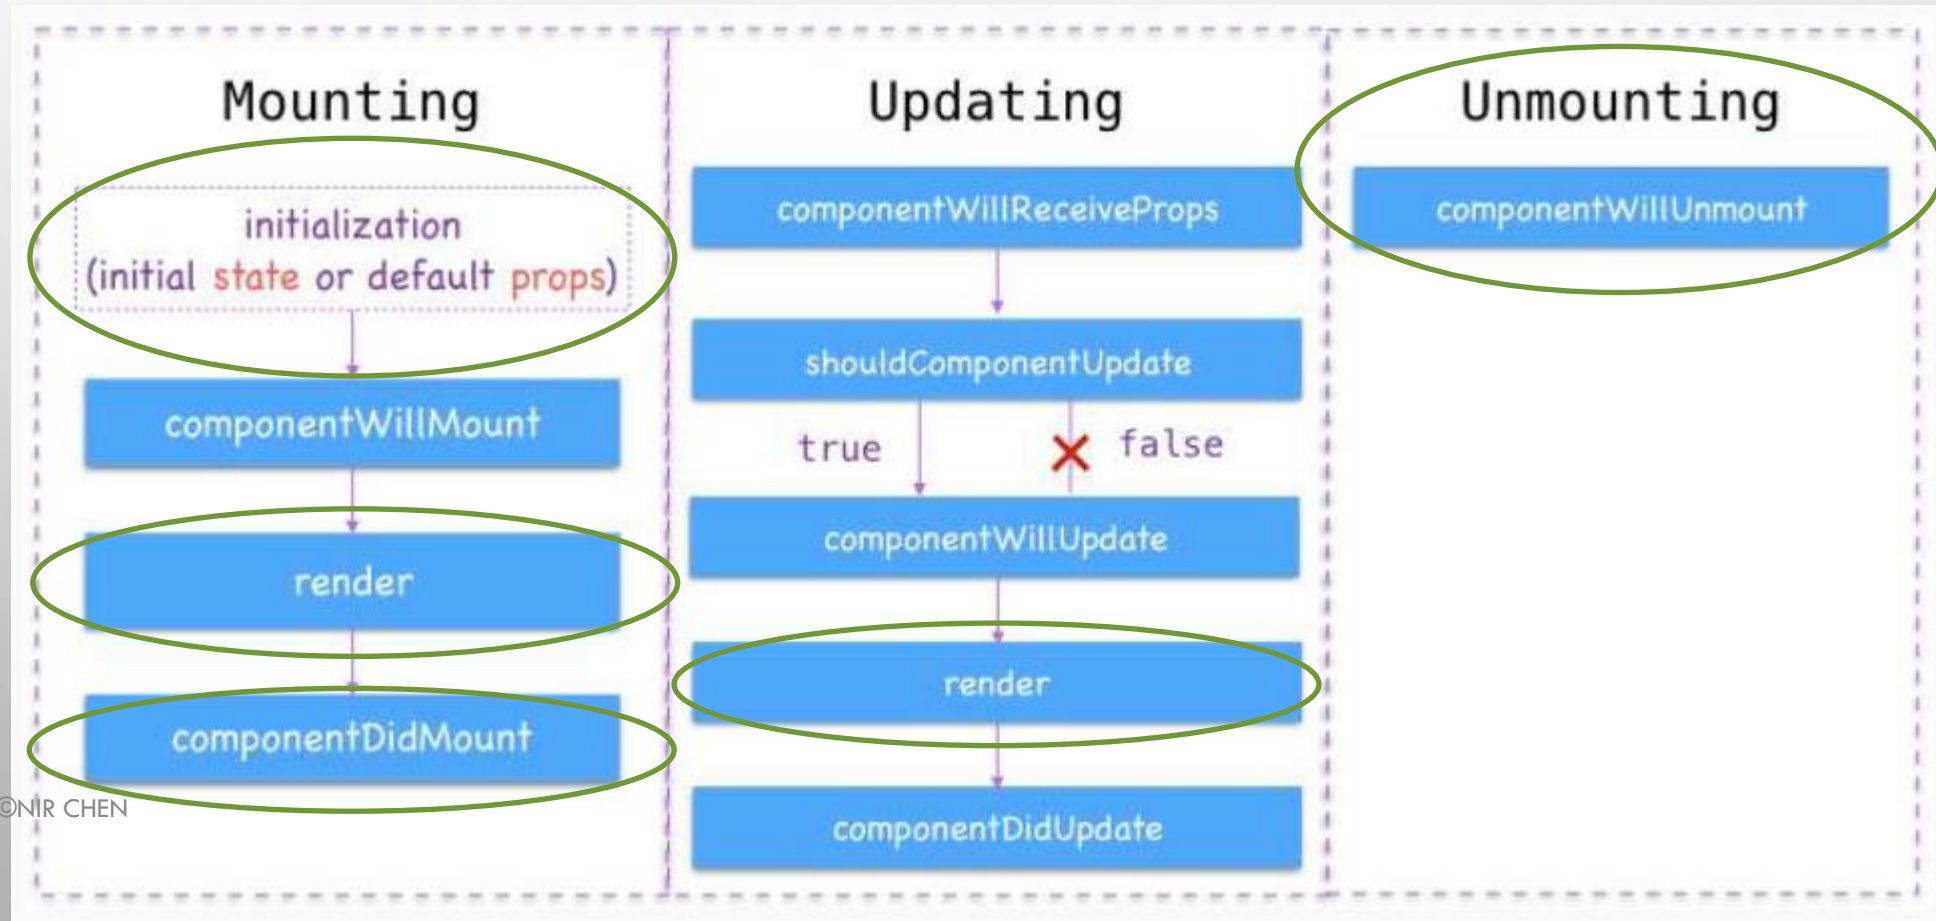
Mounting

initialization
(initial state or default props)

componentWillMount

render

componentDidMount

©NIR CHEN

Updating

componentWillReceiveProps

shouldComponentUpdate

true

false

componentWillUpdate

render

componentDidUpdate

Unmounting

componentWillUnmount